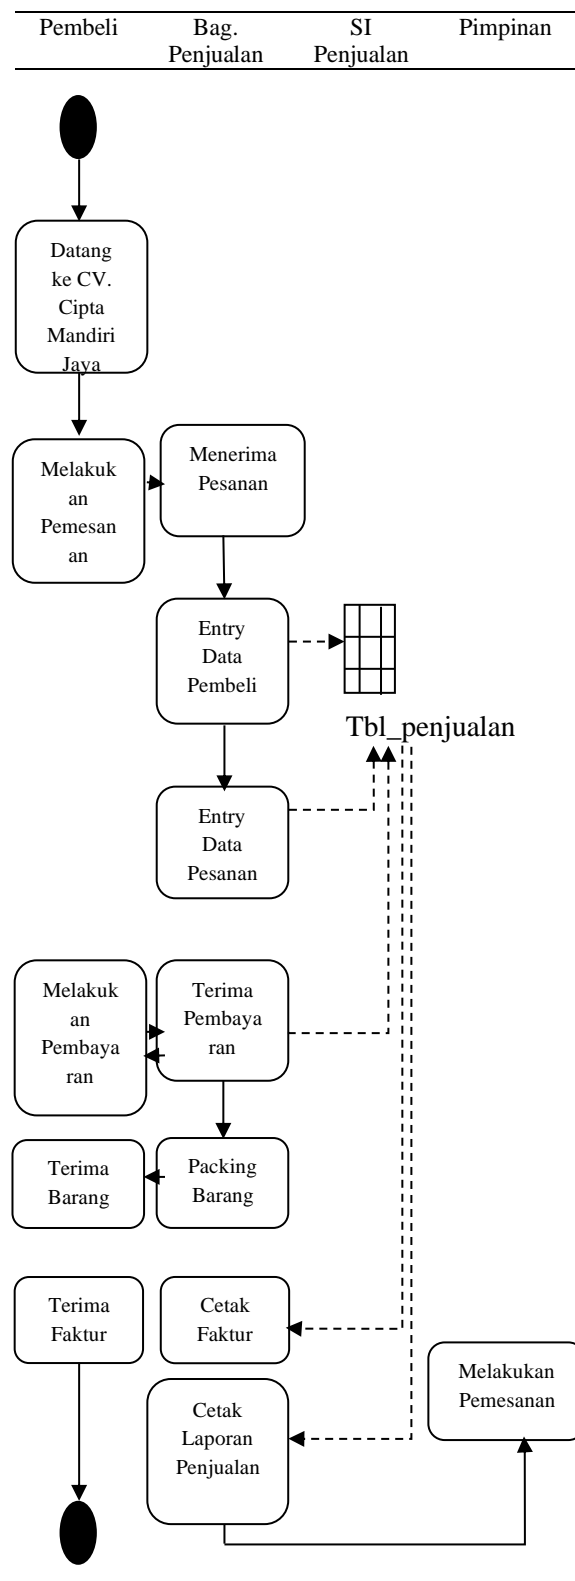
| Pembeli | Bag. Penjualan | SI Penjualan | Pimpinan |
|---|---|---|---|

Datang ke CV. Cipta Mandiri Jaya

Melakukan Pemesanan

Menerima Pesanan

Entry Data Pembeli

Tbl_penjualan

Entry Data Pesanan

Melakukan Pembayaran

Terima Pembayaran

Terima Barang

Packing Barang

Terima Faktur

Cetak Faktur

Melakukan Pemesanan

Cetak Laporan Penjualan